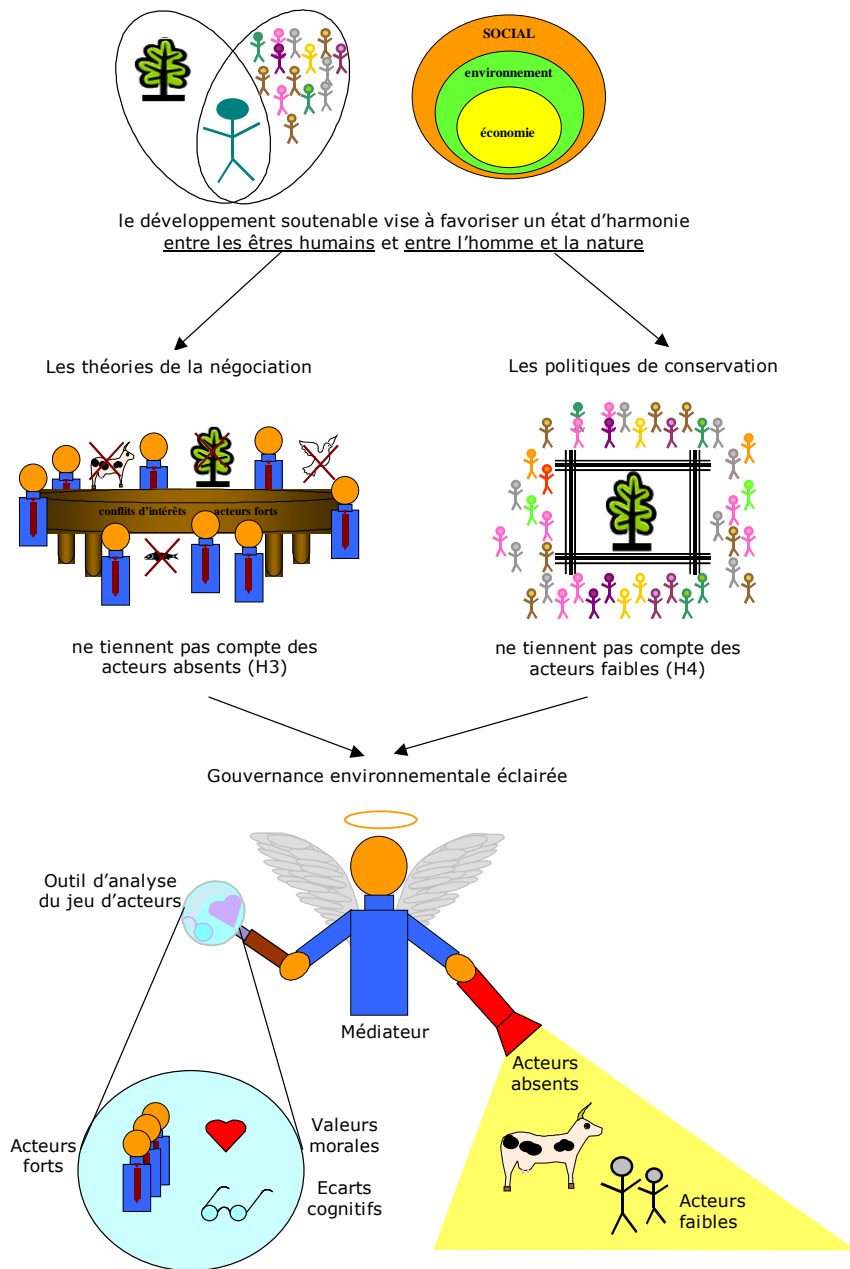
SOCIAL

environnement

économie

le développement soutenable vise à favoriser un état d'harmonie entre les êtres humains et entre l'homme et la nature

Les théories de la négociation

Les politiques de conservation

conflits d'intérêts

acteurs forts

ne tiennent pas compte des acteurs absents (H3)

ne tiennent pas compte des acteurs faibles (H4)

Gouvernance environnementale éclairée

Outil d'analyse du jeu d'acteurs

Médiateur

Acteurs absents

Acteurs forts

Valeurs morales

Ecarts cognitifs

Acteurs faibles